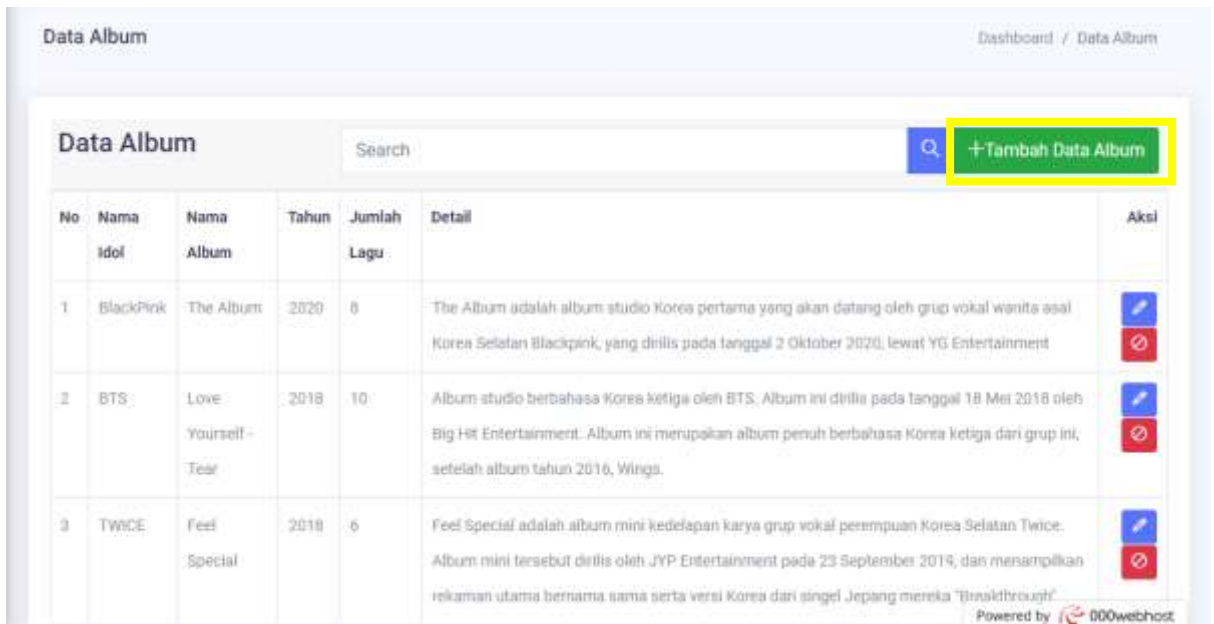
Data Album

Dashboard / Data Album

Data Album

Search

+Tambah Data Album

| No | Nama Idol | Nama Album | Tahun | Jumlah Lagu | Detail | Aksi |
|---|---|---|---|---|---|---|
| 1 | BlackPink | The Album | 2020 | 8 | The Album adalah album studio Korea pertama yang akan datang oleh grup vokal wanita asal Korea Selatan Blackpink, yang dirilis pada tanggal 2 Oktober 2020, lewat YG Entertainment | |
| 2 | BTS | Love Yourself - Tear | 2018 | 10 | Album studio berbahasa Korea ketiga oleh BTS. Album ini dirilis pada tanggal 18 Mei 2018 oleh Big Hit Entertainment. Album ini merupakan album penuh berbahasa Korea ketiga dari grup ini, setelah album tahun 2016, Wings. | |
| 3 | TWICE | Feel Special | 2018 | 6 | Feel Special adalah album mini kedelapan karya grup vokal perempuan Korea Selatan Twice. Album mini tersebut dirilis oleh JYP Entertainment pada 23 September 2019, dan menampilkan rekaman utama bernama sama serta versi Korea dari singel Jepang mereka "Breakthrough". | |

Powered by 000webhost